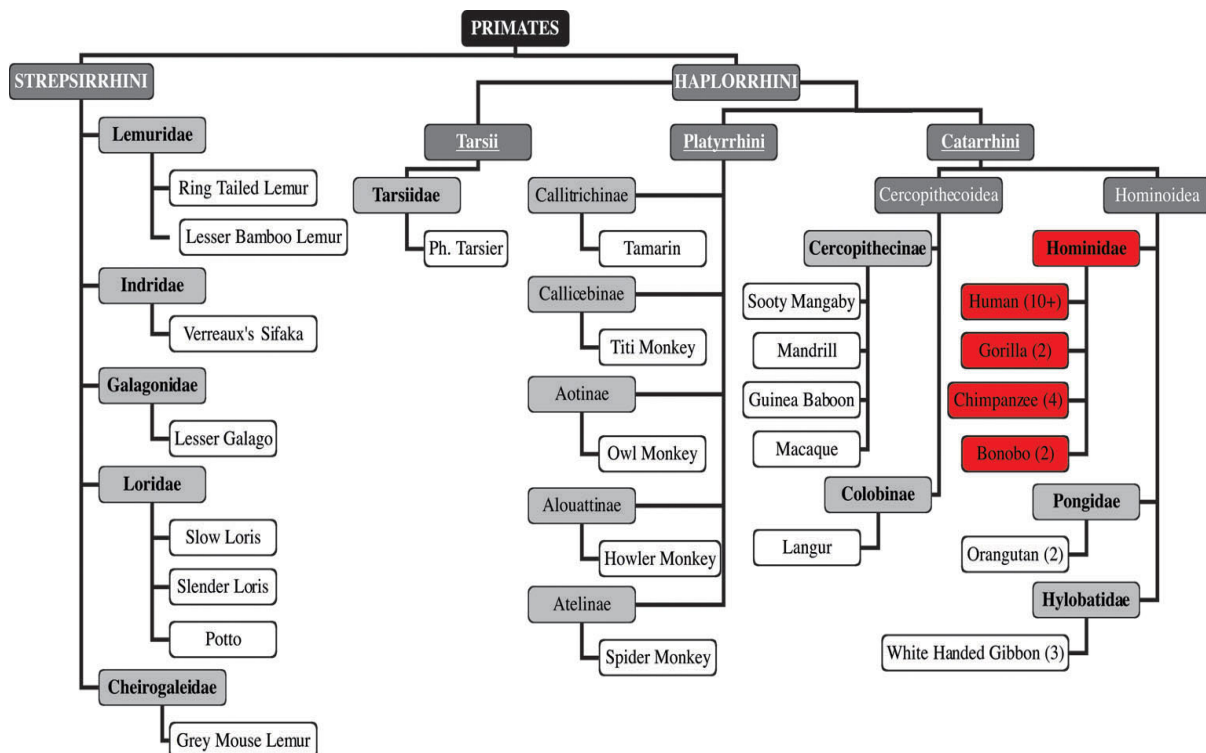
PRIMATES

STREPSIRRHINI

Lemuridae

Ring Tailed Lemur

Lesser Bamboo Lemur

Indridae

Verreaux's Sifaka

Galagonidae

Lesser Galago

Loridae

Slow Loris

Slender Loris

Potto

Cheirogaleidae

Grey Mouse Lemur

HAPLORRHINI

Tarsii

Tarsiidae

Ph. Tarsier

Platyrrhini

Callitrichinae

Tamarin

Callicebinae

Titi Monkey

Aotinae

Owl Monkey

Alouattinae

Howler Monkey

Atelinae

Spider Monkey

Catarrhini

Cercopithecoidea

Cercopithecinae

Sooty Mangaby

Mandrill

Guinea Baboon

Macaque

Colobinae

Langur

Hominoidea

Hominidae

Human (10+)

Gorilla (2)

Chimpanzee (4)

Bonobo (2)

Pongidae

Orangutan (2)

Hylobatidae

White Handed Gibbon (3)